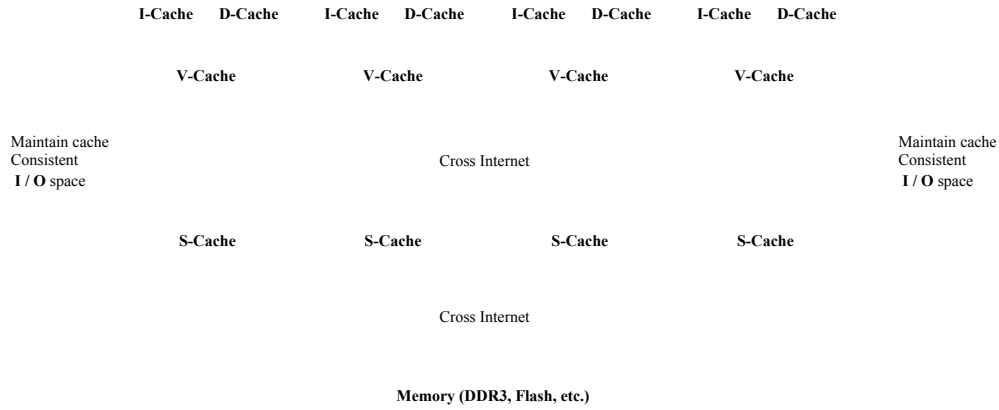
I-Cache D-Cache I-Cache D-Cache I-Cache D-Cache I-Cache D-Cache

V-Cache V-Cache V-Cache V-Cache

Maintain cache Consistent I / O space

Cross Internet

Maintain cache Consistent I / O space

S-Cache S-Cache S-Cache S-Cache

Cross Internet

Memory (DDR3, Flash, etc.)